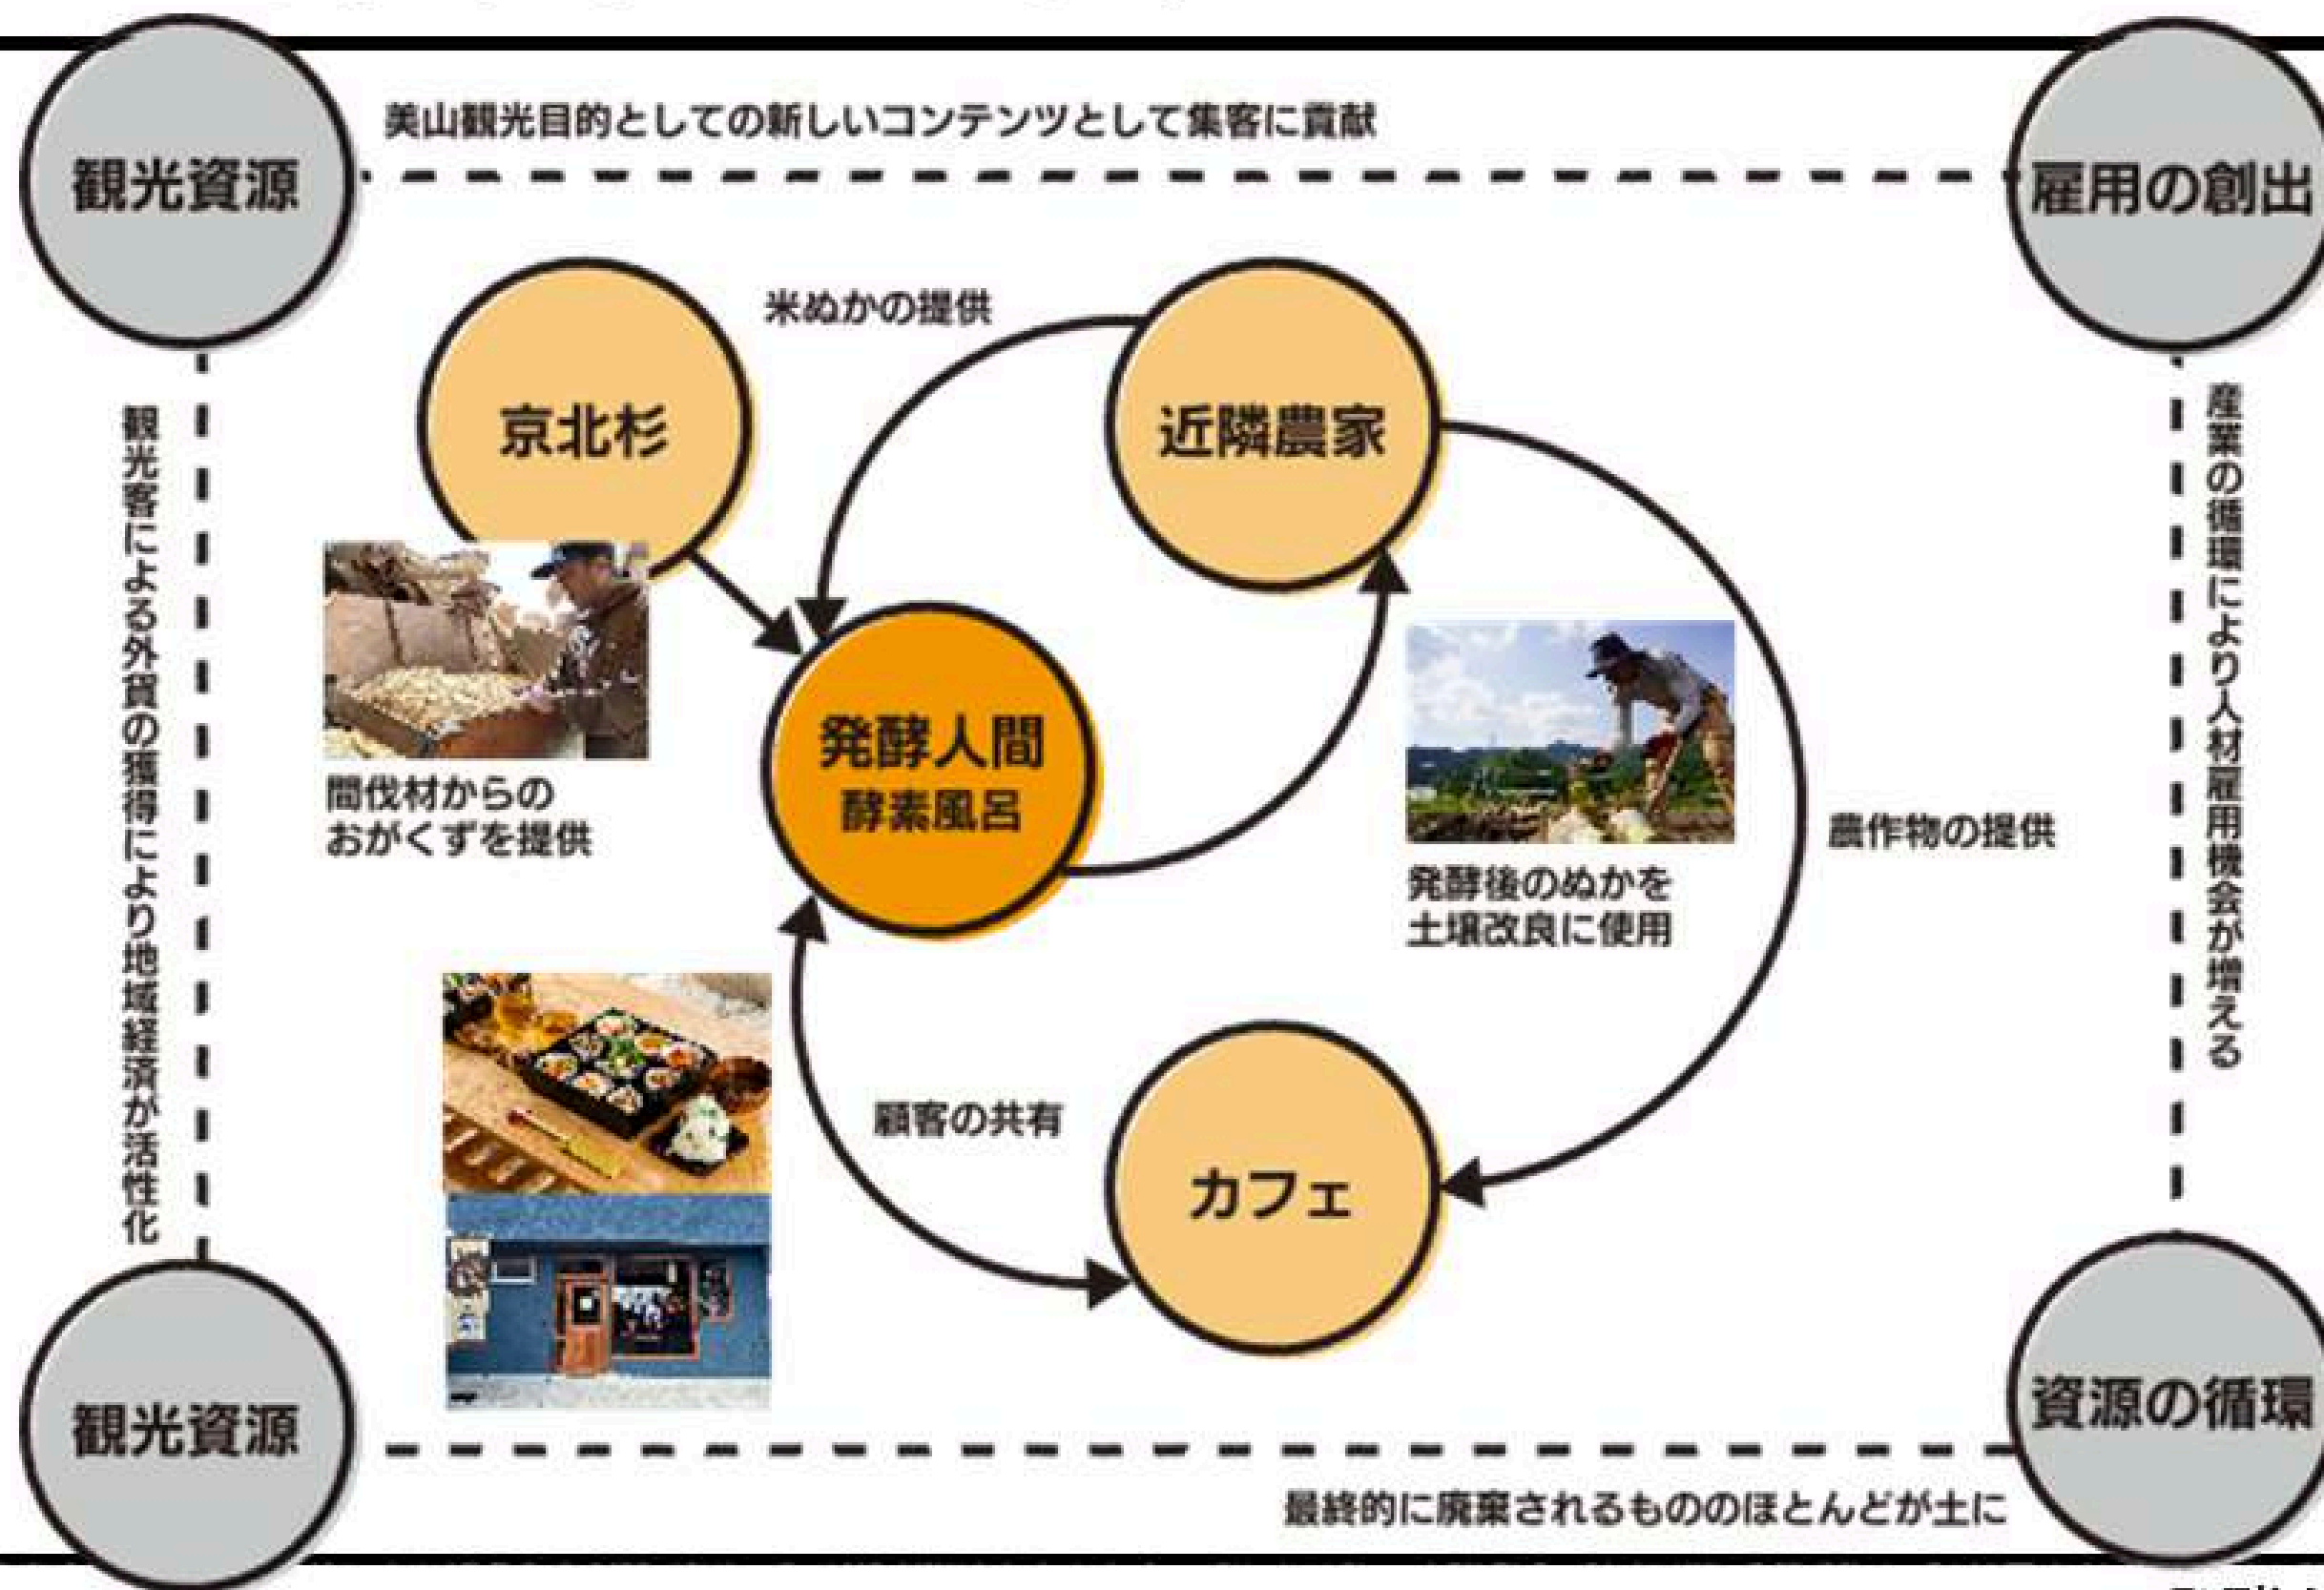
観光資源

美山観光目的としての新しいコンテンツとして集客に貢献

雇用の創出

観光客による外貨の獲得により地域経済が活性化

産業の循環により人材雇用機会が増える

京北杉

米ぬかの提供

近隣農家

間伐材からのおがくずを提供

発酵人間
酵素風呂

発酵後のぬかを土壌改良に使用

農作物の提供

顧客の共有

カフェ

観光資源

資源の循環

最終的に廃棄されるもののほとんどが土に